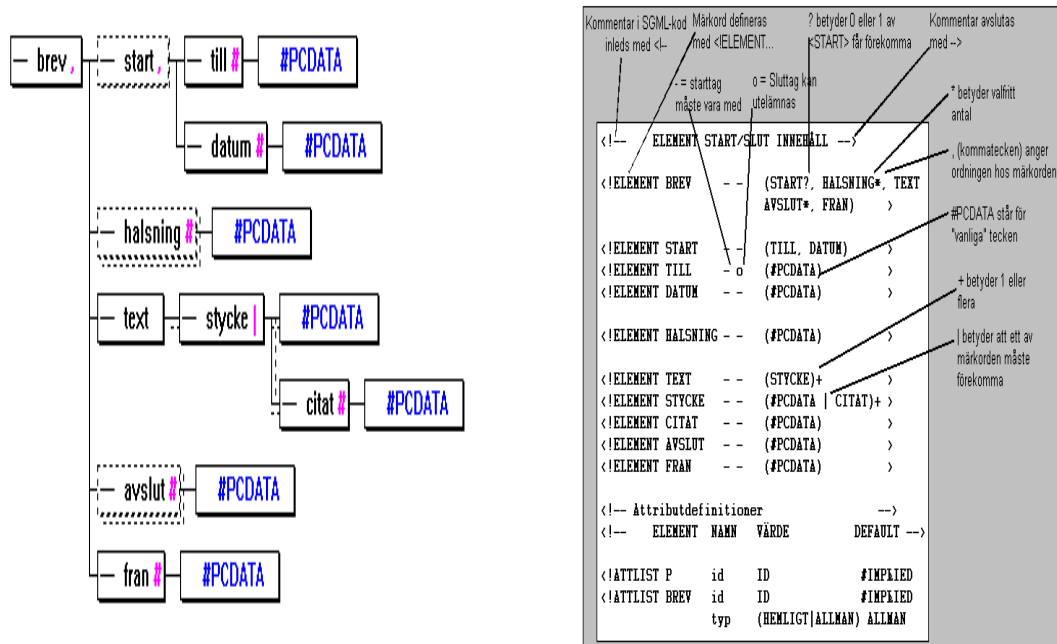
brev ,
start ,
till #
#PCDATA
datum #
#PCDATA
halsning #
#PCDATA
text
stycke |
#PCDATA
citat #
#PCDATA
avslut #
#PCDATA
fran #
#PCDATA

Kommentar i SGML-kod inleds med <!--

Märkord defineras med <!ELEMENT...

? betyder 0 eller 1 av <START> får förekomma

Kommentar avslutas med -->

- = starttag måste vara med

o = Sluttag kan utelämnas

* betyder valfritt antal

, (kommatecken) anger ordningen hos märkorden

#PCDATA står för "vanliga" tecken

+ betyder 1 eller flera

| betyder att ett av märkorden måste förekomma

<!-- ELEMENT START/SLUT INNEHÅLL -->

<!ELEMENT BREV - - (START?, HALSNING*, TEXT AVSLUT*, FRAN) >

<!ELEMENT START - - (TILL, DATUM) >
<!ELEMENT TILL - o (#PCDATA) >
<!ELEMENT DATUM - - (#PCDATA) >

<!ELEMENT HALSNING - - (#PCDATA) >

<!ELEMENT TEXT - - (STYCKE)+ >
<!ELEMENT STYCKE - - (#PCDATA | CITAT)+ >
<!ELEMENT CITAT - - (#PCDATA) >
<!ELEMENT AVSLUT - - (#PCDATA) >
<!ELEMENT FRAN - - (#PCDATA) >

<!-- Attributdefinitioner -->
<!-- ELEMENT NAMN VÄRDE DEFAULT -->

<!ATTLIST P id ID #IMPLIED
<!ATTLIST BREV id ID #IMPLIED
typ (HEMLIGT|ALLMAN) ALLMAN